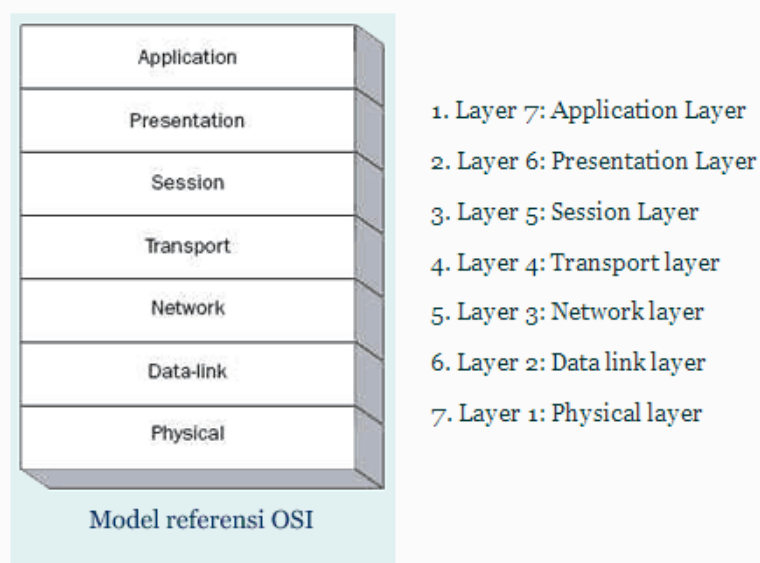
Application
Presentation
Session
Transport
Network
Data-link
Physical

Model referensi OSI

1. Layer 7: Application Layer
2. Layer 6: Presentation Layer
3. Layer 5: Session Layer
4. Layer 4: Transport layer
5. Layer 3: Network layer
6. Layer 2: Data link layer
7. Layer 1: Physical layer